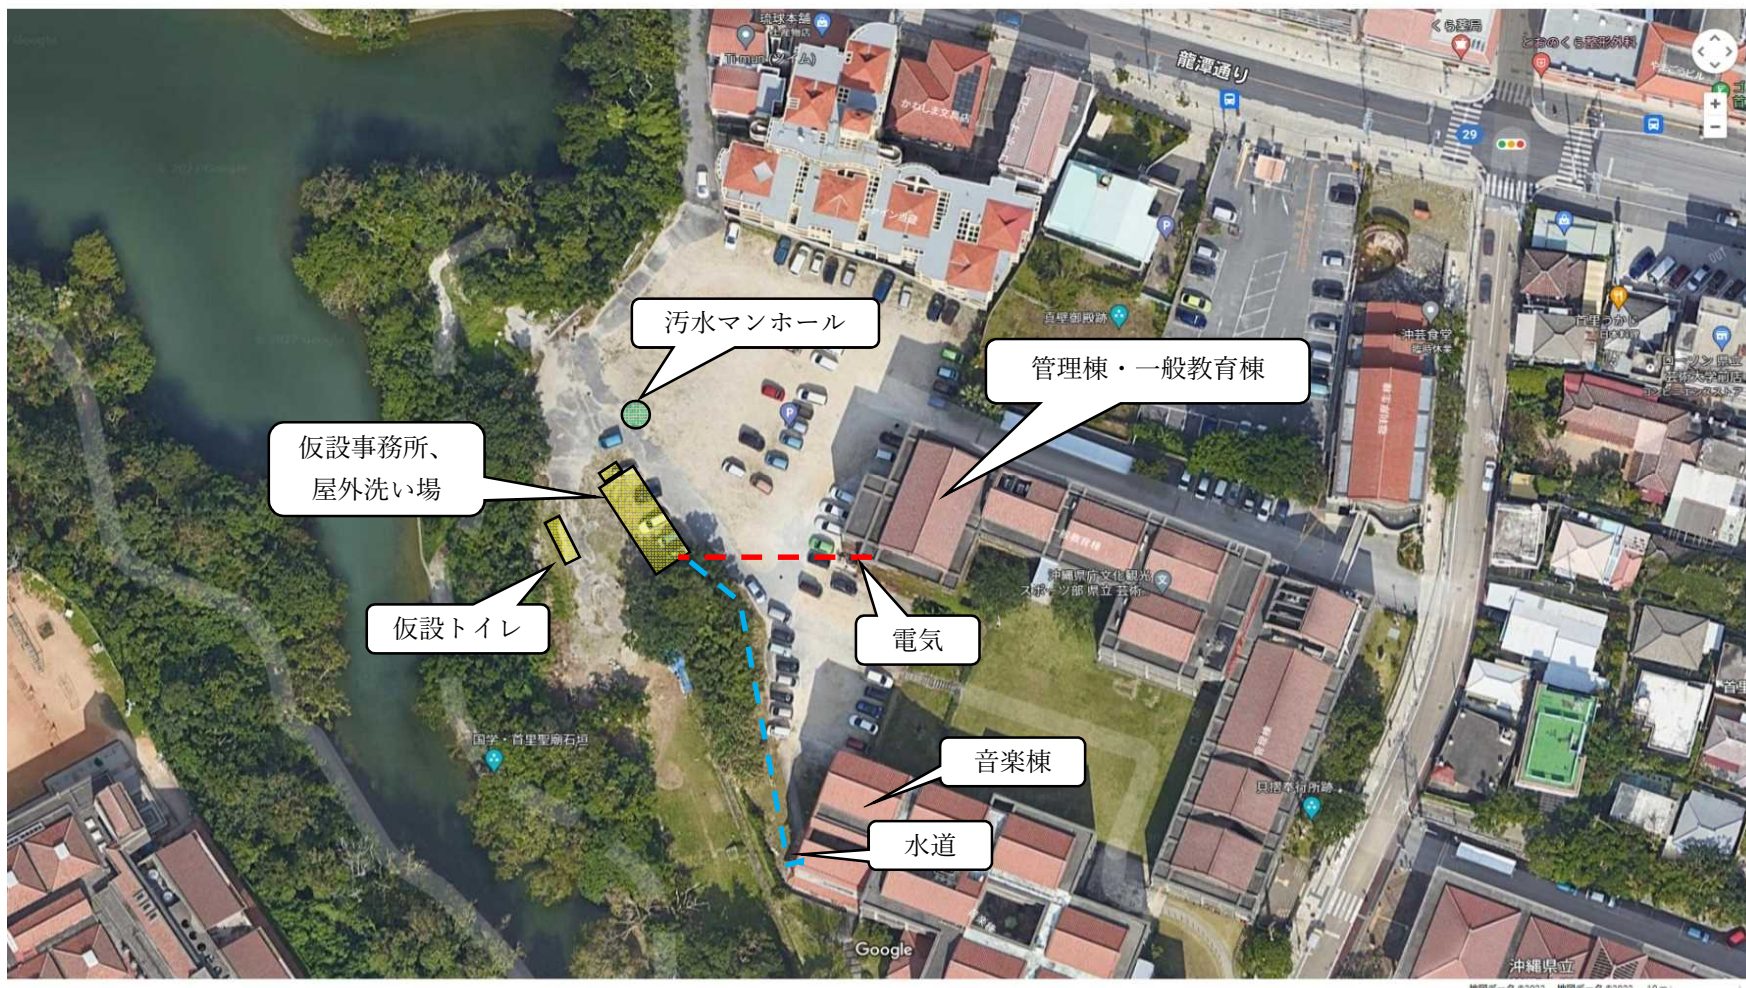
琉球本舗
Ti-mon (ツイム)
かねしま文具店
龍潭通り
29
くら薬局
とものくら整形外科
汚水マンホール
首里御殿跡
管理棟・一般教育棟
沖芸食堂
ローソン県立芸術大学前店
仮設事務所、
屋外洗い場
沖縄県庁文化観光スポーツ部 県立芸術
仮設トイレ
電気
国学・首里聖廟石垣
音楽棟
水道
貝摺奉行所跡
Google
沖縄県立